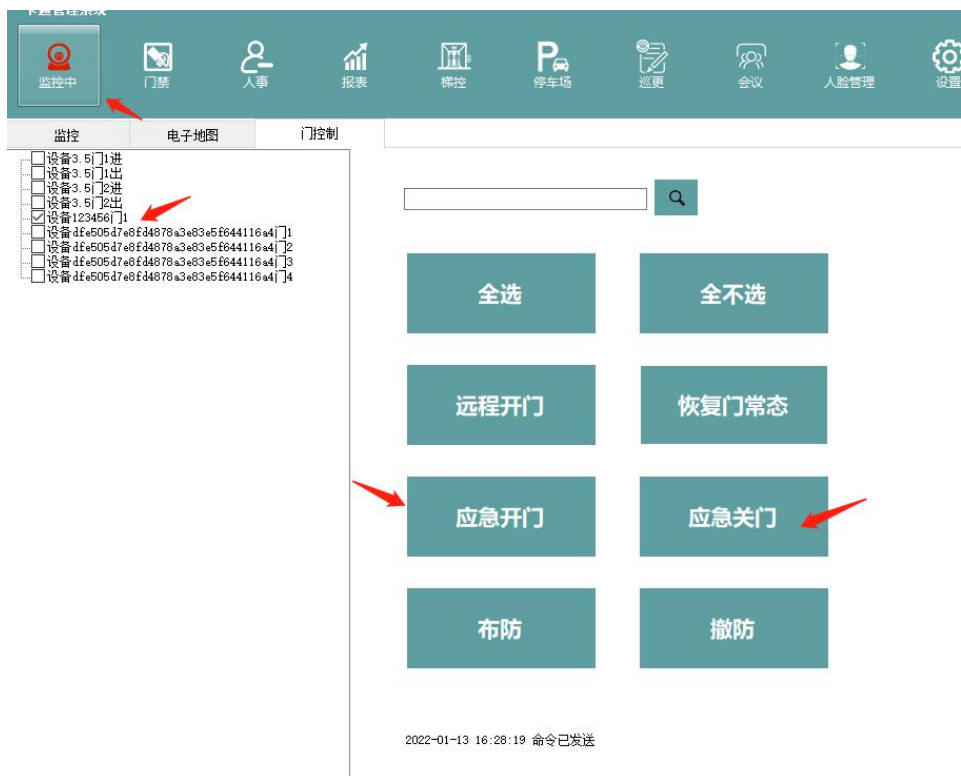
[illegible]

监控中
门禁
人事
报表
梯控
停车场
巡更
会议
人脸管理
设置

监控
电子地图
门控制

设备3.5门1进
设备3.5门1出
设备3.5门2进
设备3.5门2出
设备123456门1
设备dfe505d7e8fd4878a3e83e5f644116a4门1
设备dfe505d7e8fd4878a3e83e5f644116a4门2
设备dfe505d7e8fd4878a3e83e5f644116a4门3
设备dfe505d7e8fd4878a3e83e5f644116a4门4

全选
全不选
远程开门
恢复门常态
应急开门
应急关门
布防
撤防

2022-01-13 16:28:19 命令已发送